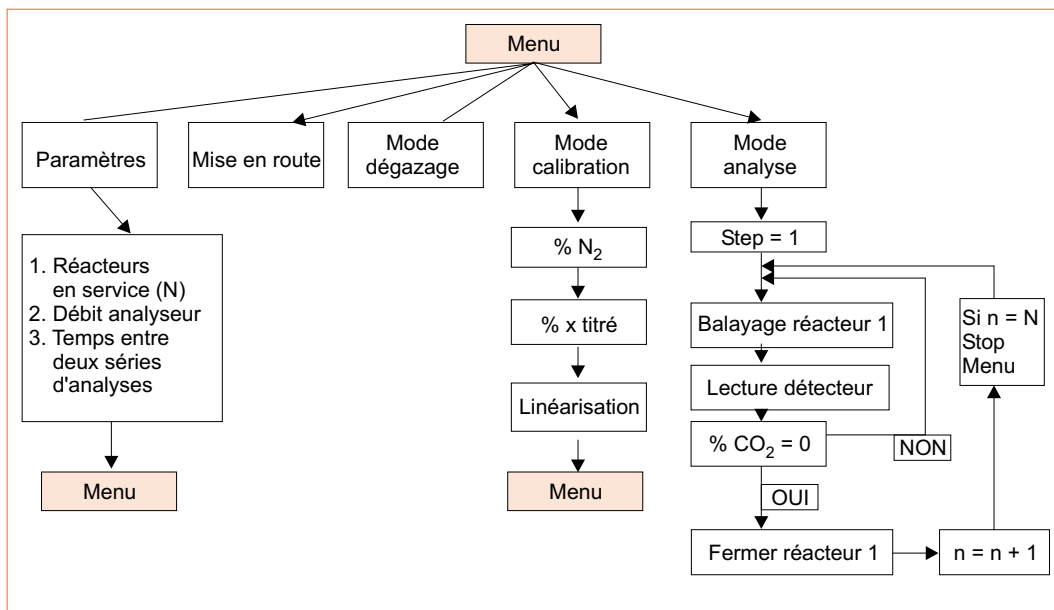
Menu

Paramètres

Mise en route

Mode dégazage

Mode calibration

Mode analyse

1. Réacteurs en service (N)
2. Débit analyseur
3. Temps entre deux séries d'analyses

Menu

% $N_2$

% x titré

Linéarisation

Menu

Step = 1

Balayage réacteur 1

Lecture détecteur

% $CO_2$ = 0

NON

OUI

Fermer réacteur 1

n = n + 1

Si n = N
Stop
Menu